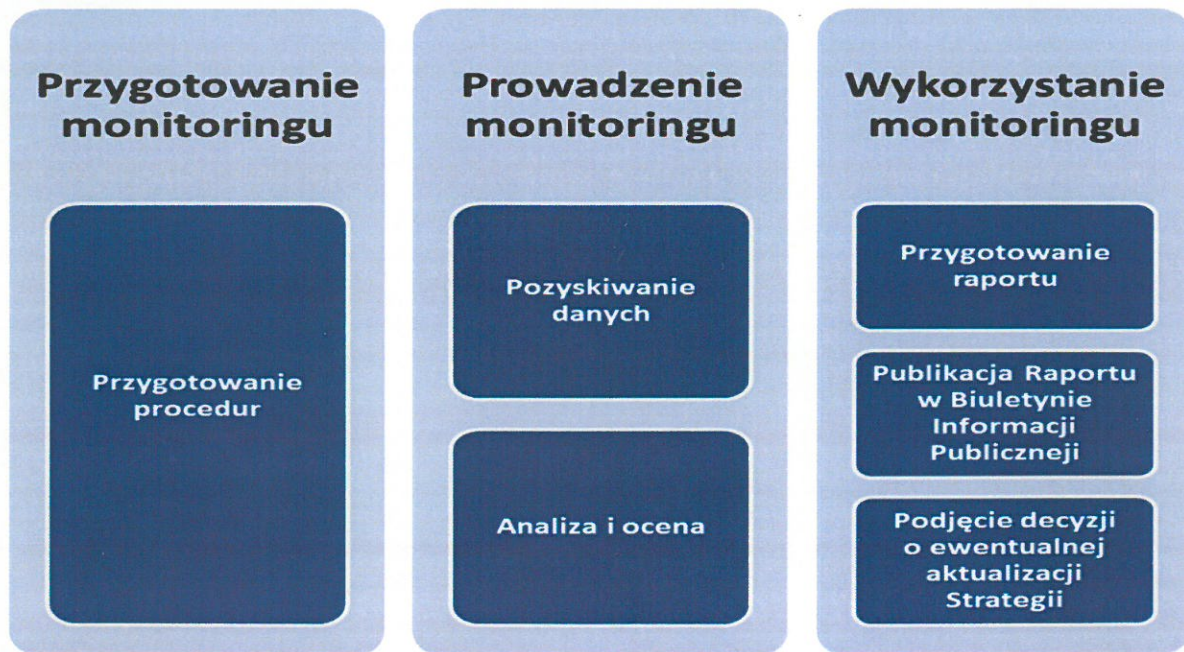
Przygotowanie monitoringu

Przygotowanie procedur

Prowadzenie monitoringu

Pozyskiwanie danych

Analiza i ocena

Wykorzystanie monitoringu

Przygotowanie raportu

Publikacja Raportu w Biuletynie Informacji Publicznej

Podjęcie decyzji o ewentualnej aktualizacji Strategii